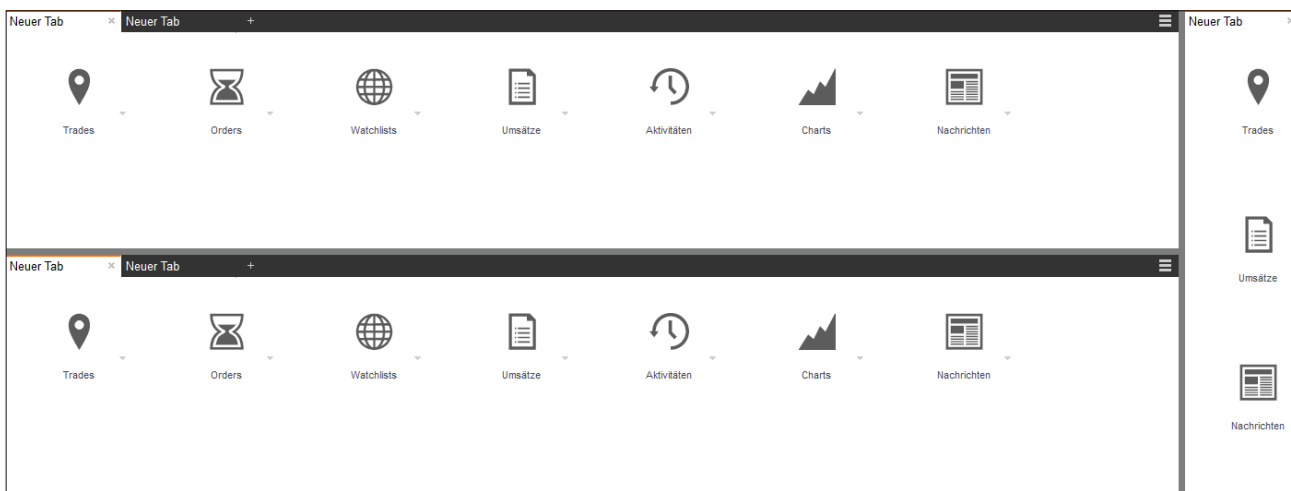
Neuer Tab × Neuer Tab +

Trades
Orders
Watchlists
Umsätze
Aktivitäten
Charts
Nachrichten

Neuer Tab × Neuer Tab +

Trades
Orders
Watchlists
Umsätze
Aktivitäten
Charts
Nachrichten

Neuer Tab

Trades
Umsätze
Nachrichten